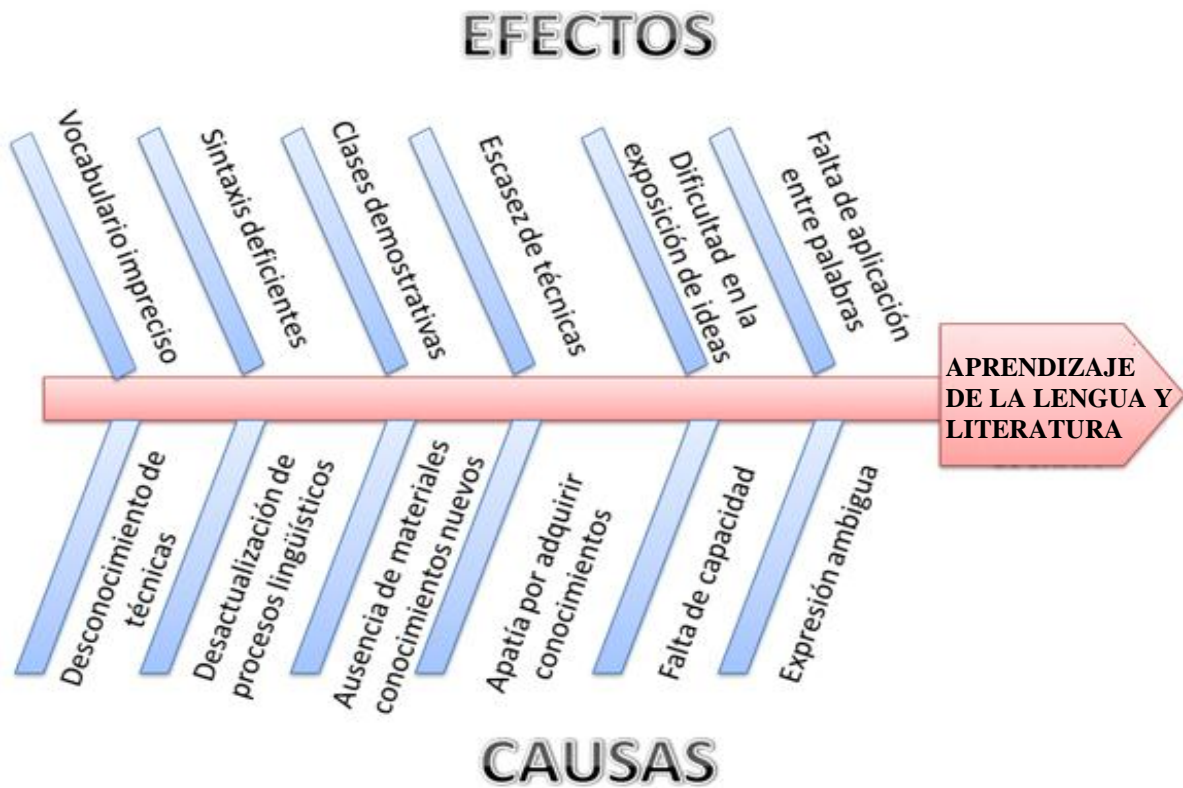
EFECTOS

Vocabulario impreciso

Sintaxis deficientes

Clases demostrativas

Escasez de técnicas

Dificultad en la exposición de ideas

Falta de aplicación entre palabras

APRENDIZAJE DE LA LENGUA Y LITERATURA

Desconocimiento de técnicas

Desactualización de procesos lingüísticos

Ausencia de materiales conocimientos nuevos

Apatía por adquirir conocimientos

Falta de capacidad

Expresión ambigua

CAUSAS